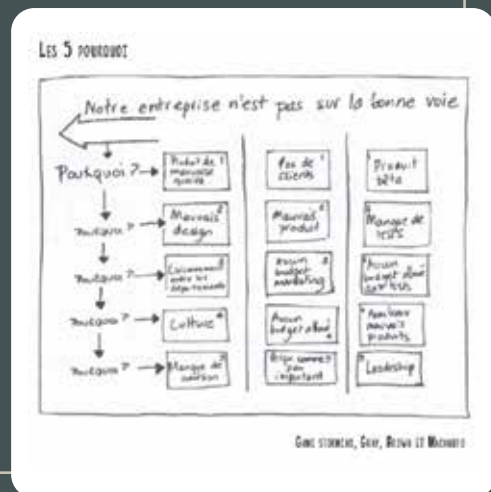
LES 5 POURQUOI

Notre entreprise n'est pas sur la bonne voie

Pourquoi ? → Produit de mauvaise qualité 1

Pourquoi ? → Mauvais design 2

Pourquoi ? → Cloisonnement entre les départements 3

Pourquoi ? → Culture 4

Pourquoi ? → Manque de vision 5

Pas de clients

Mauvais produit 2

Aucun budget marketing

Aucun budget alloué

Clients comme pas important

Produit bêta

Manque de tests

Aucun budget alloué aux tests

Appellation mauvais produits

Leadership

GAME STORMING, GRAY, BROWN ET MACANUFO